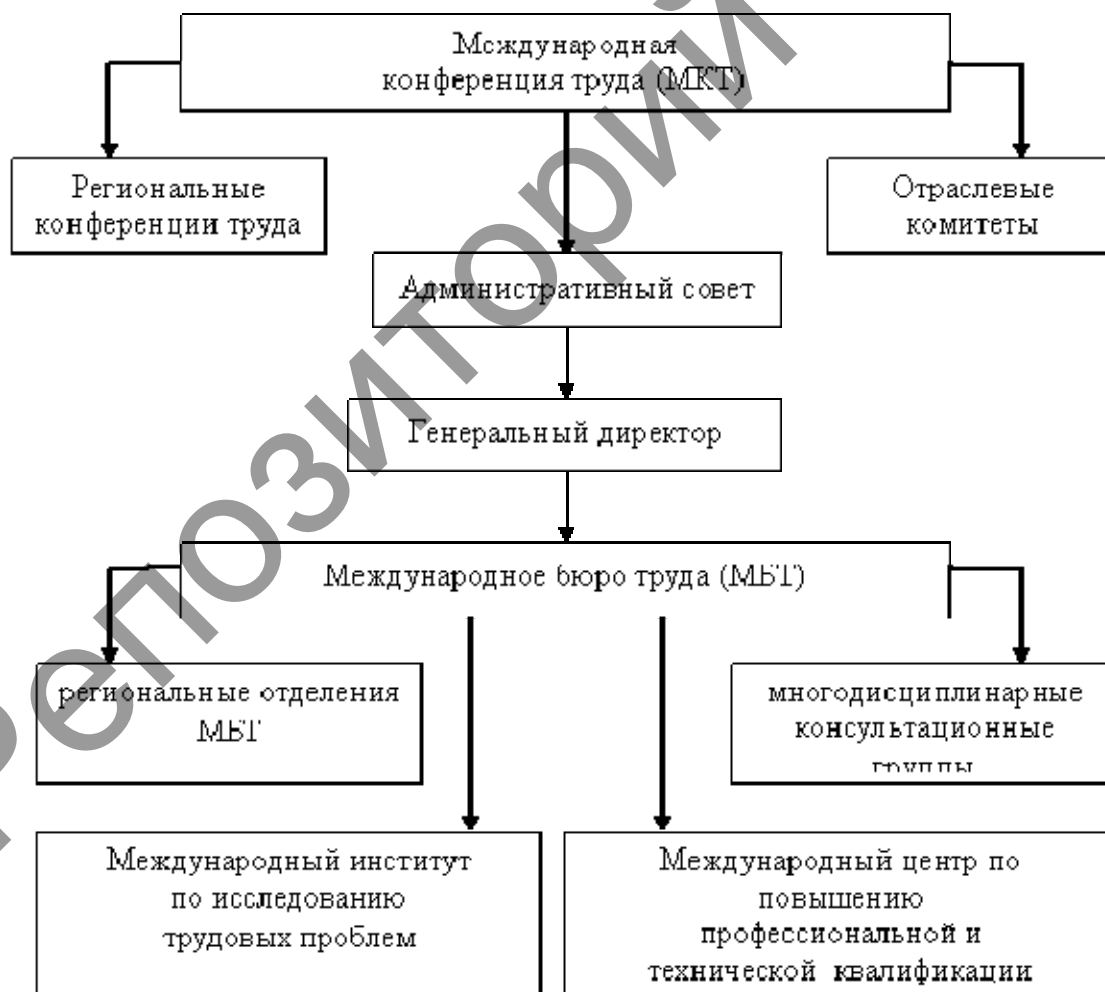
Международная конференция труда (МКТ)

Региональные конференции труда

Отраслевые комитеты

Административный совет

Генеральный директор

Международное бюро труда (МБТ)

региональные отделения МБТ

многодисциплинарные консультационные группы

Международный институт по исследованию трудовых проблем

Международный центр по повышению профессиональной и технической квалификации

Репозиторий